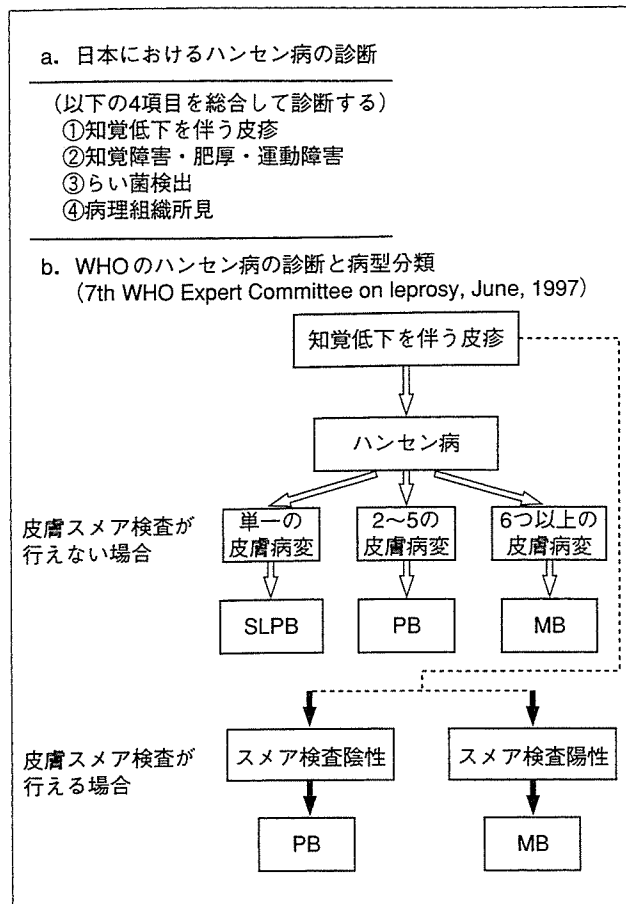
a. 日本におけるハンセン病の診断

(以下の4項目を総合して診断する)
①知覚低下を伴う皮疹
②知覚障害・肥厚・運動障害
③らい菌検出
④病理組織所見

b. WHOのハンセン病の診断と病型分類
(7th WHO Expert Committee on leprosy, June, 1997)

知覚低下を伴う皮疹

ハンセン病

皮膚スメア検査が行えない場合

単一の皮膚病変

2～5の皮膚病変

6つ以上の皮膚病変

SLPB

PB

MB

皮膚スメア検査が行える場合

スメア検査陰性

スメア検査陽性

PB

MB